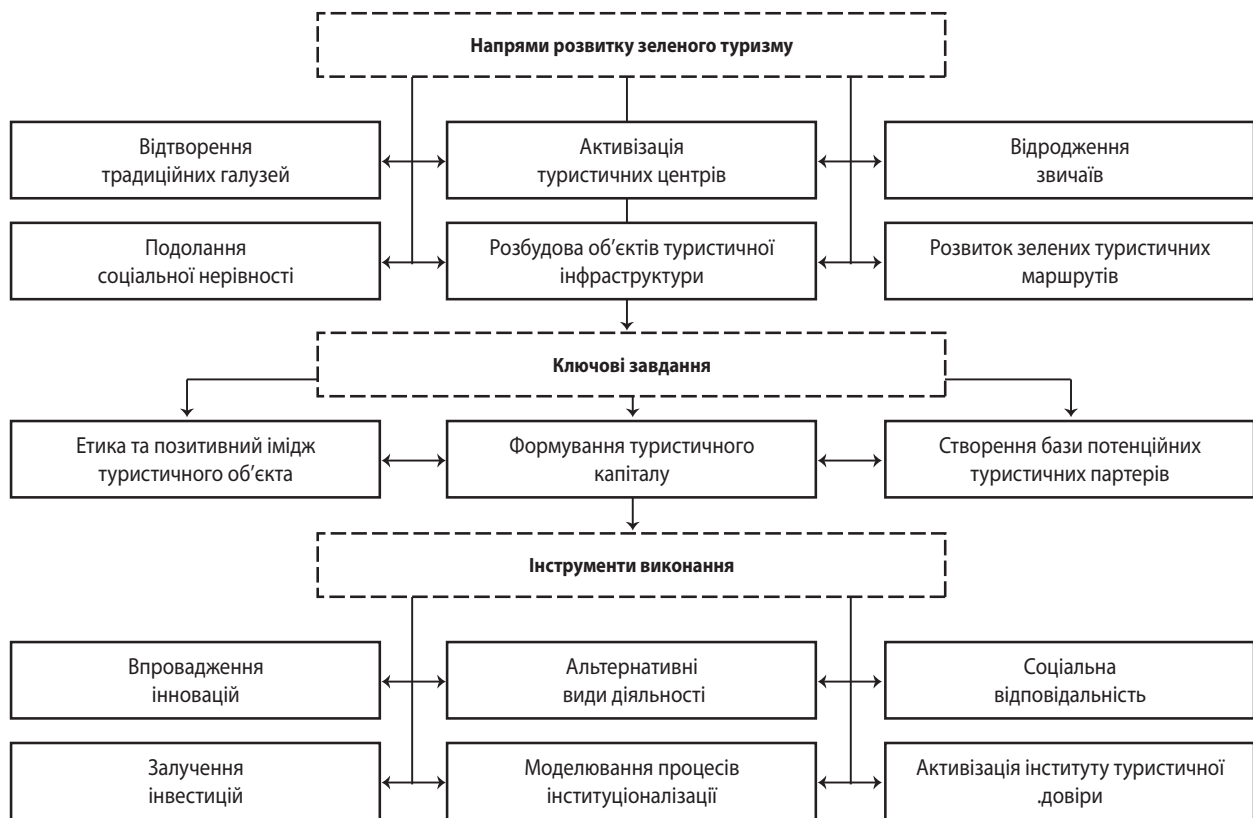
Напрями розвитку зеленого туризму

Відтворення традиційних галузей

Активізація туристичних центрів

Відродження звичаїв

Подолання соціальної нерівності

Розбудова об'єктів туристичної інфраструктури

Розвиток зелених туристичних маршрутів

Ключові завдання

Етика та позитивний імідж туристичного об'єкта

Формування туристичного капіталу

Створення бази потенційних туристичних партерів

Інструменти виконання

Впровадження інновацій

Альтернативні види діяльності

Соціальна відповідальність

Залучення інвестицій

Моделювання процесів інституціоналізації

Активізація інституту туристичної .довіри